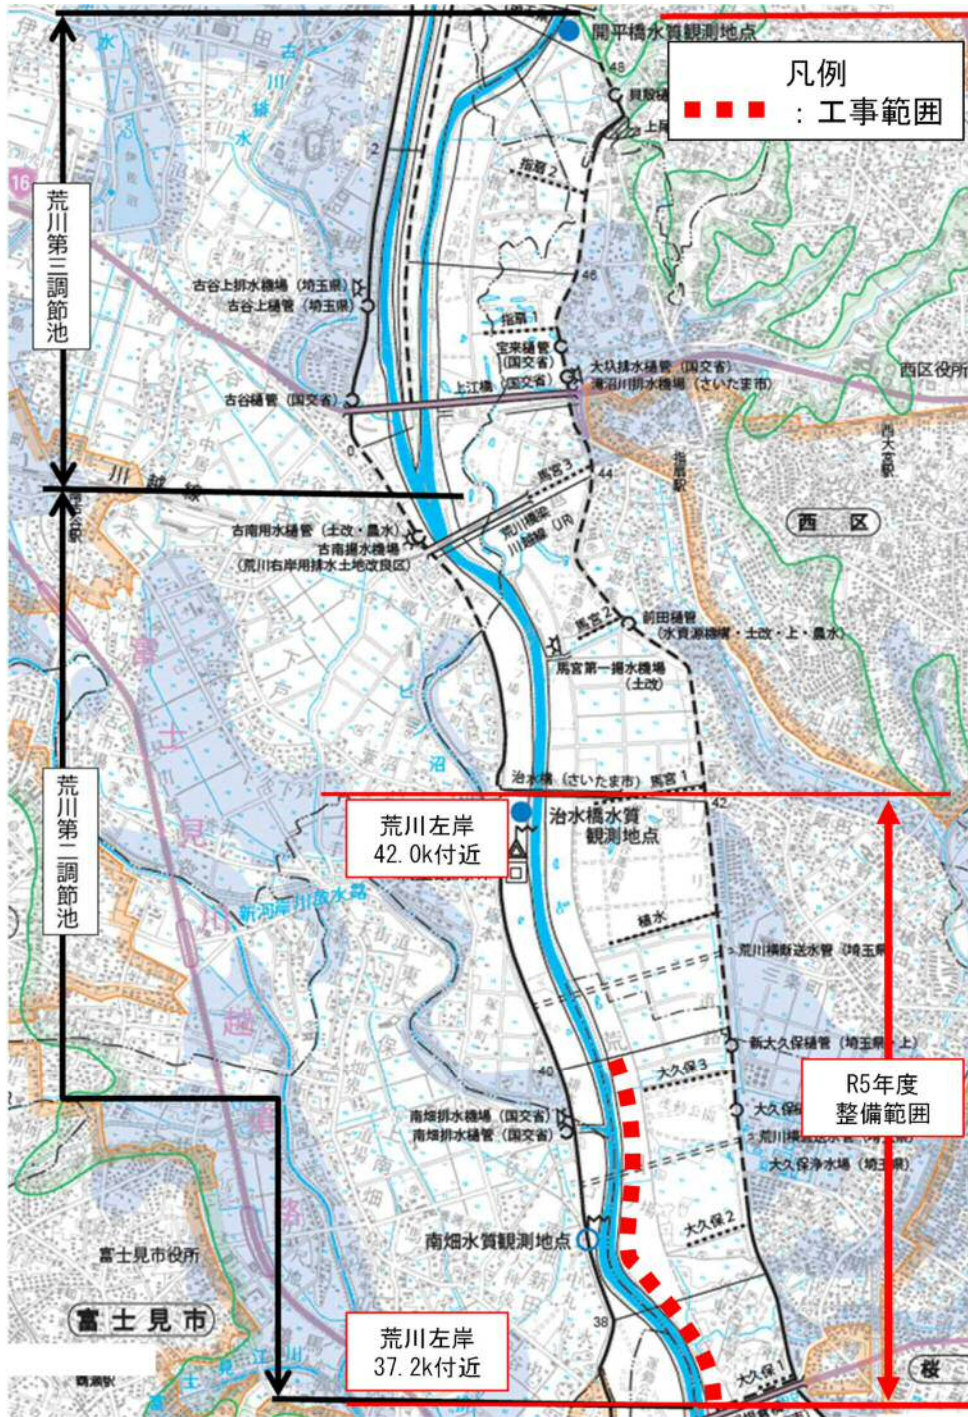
開平橋水質観測地点

凡例
：工事範囲

荒川第三調節池

古谷上排水機場（埼玉県）
古谷上樋管（埼玉県）

指扇2

指扇1

宝来樋管（国交省）

上江橋（国交省）

大久排水樋管（国交省）
鴨川排水機場（さいたま市）

西区役所

古谷樋管（国交省）

馬宮3

川越線

古南用水樋管（土改・農水）
古南揚水機場
（荒川右岸用排水土地改良区）

荒川橋梁（JR）川越線

西区

馬宮2

前田樋管
（水資源機構・土改・上・農水）

馬宮第一揚水機場
（土改）

荒川第二調節池

治水橋（さいたま市）馬宮1

荒川左岸
42.0k付近

治水橋水質観測地点

新河岸川放水路

荒川横断送水管（埼玉県）

新大久保樋管（埼玉県・上）

大久保3

R5年度
整備範囲

南畑排水機場（国交省）
南畑排水樋管（国交省）

大久保浄水場（埼玉県）

大久保2

南畑水質観測地点

富士見市役所

富士見市

荒川左岸
37.2k付近

大久保1